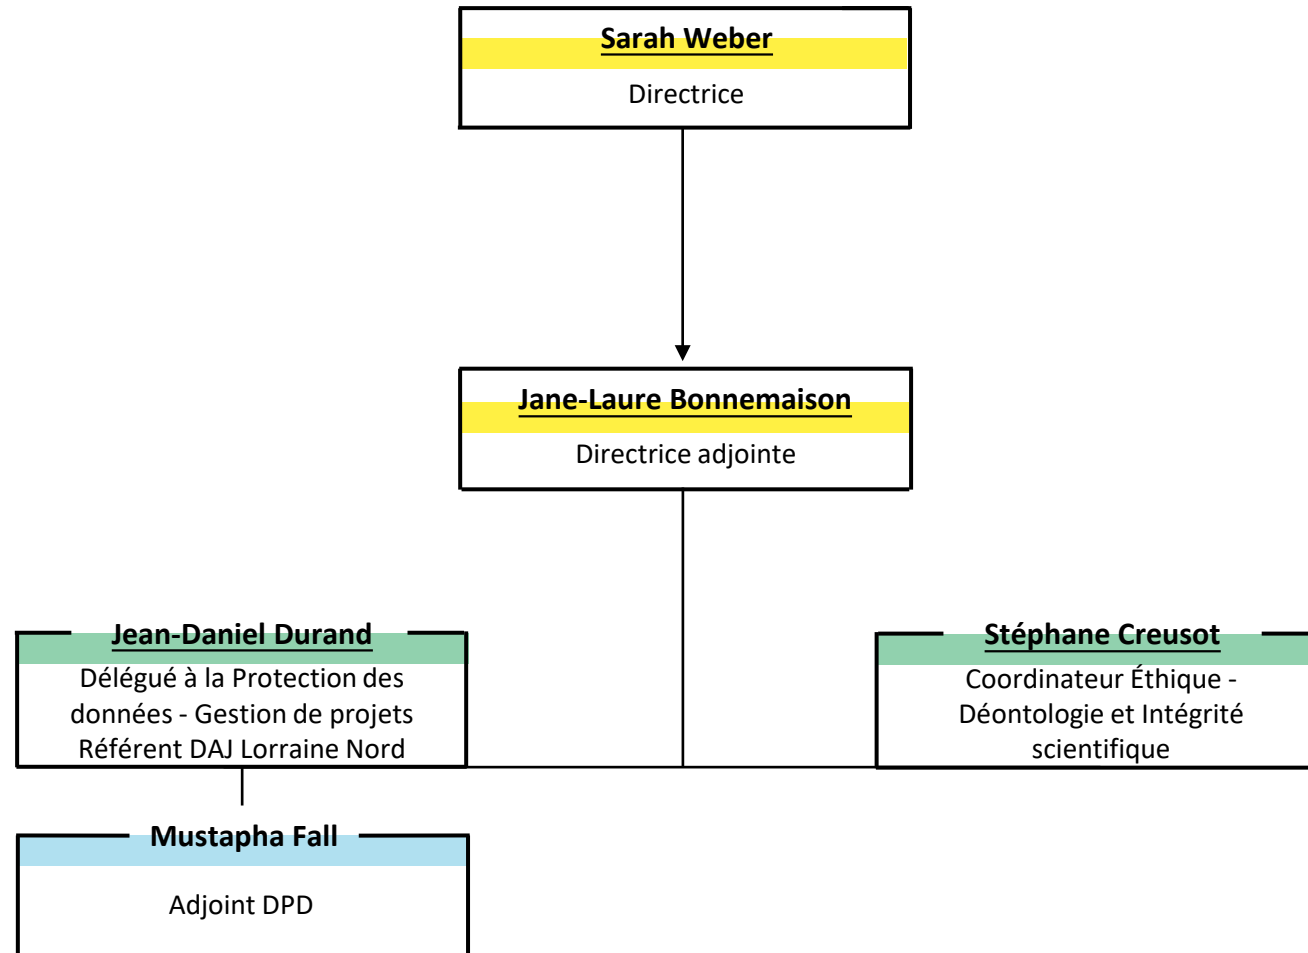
Sarah Weber
Directrice

Jane-Laure Bonnemaison
Directrice adjointe

Jean-Daniel Durand
Délégué à la Protection des données - Gestion de projets Référent DAJ Lorraine Nord

Stéphane Creusot
Coordinateur Éthique - Déontologie et Intégrité scientifique

Mustapha Fall
Adjoint DPD